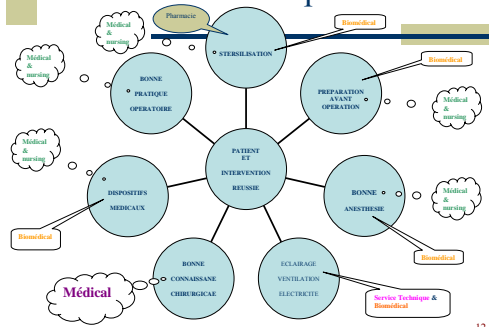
Pharmacie

Médical & nursing

Biomédical

STERSILISATION

Médical & nursing

BONNE PRATIQUE OPERATOIRE

PREPARATION AVANT OPERATION

Biomédical

Médical & nursing

PATIENT ET INTERVENTION REUSSIE

Médical & nursing

DISPOSITIFS MEDICAUX

BONNE ANESTHESIE

Médical & nursing

Biomédical

Biomédical

BONNE CONNAISSANCE CHIRURGICAE

ECLAIRAGE VENTILATION ELECTRICITE

Médical

Service Technique & Biomédical

12